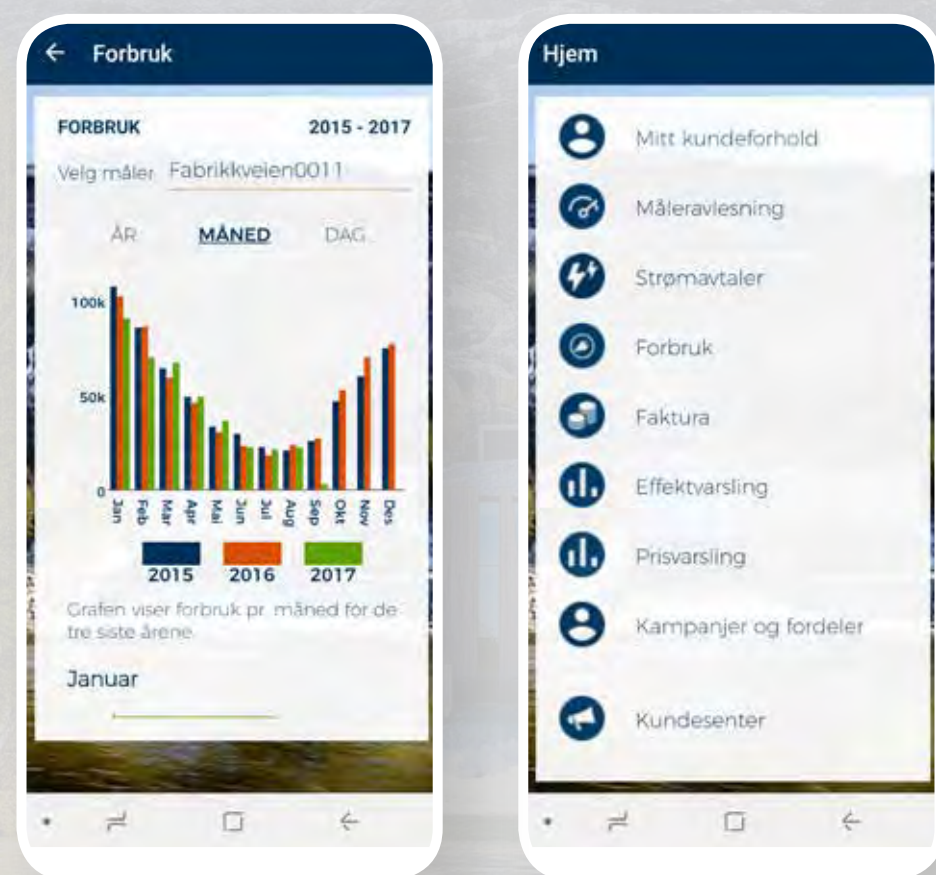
← Forbruk

FORBRUK 2015 - 2017

Velg måler Fabrikkveien0011

ÅR MÅNED DAG

100k
50k
0

Jan Feb Mar Apr Mai Jun Jul Aug Sep Okt Nov Des

2015 2016 2017

Grafen viser forbruk pr. måned for de tre siste årene.

Januar

Hjem

Mitt kundeforhold

Måleravlesning

Strømavtaler

Forbruk

Faktura

Effektvarsling

Prisvarsling

Kampanjer og fordeler

Kundesenter